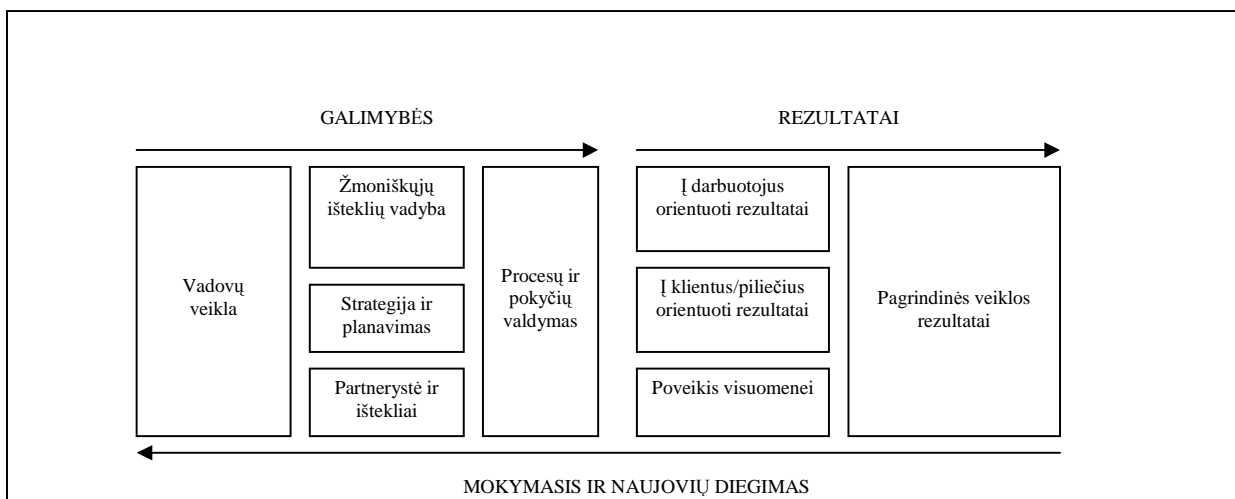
GALIMYBĖS

REZULTATAI

Vadovų veikla

Žmoniškųjų išteklių vadyba

Strategija ir planavimas

Partnerystė ir ištekliai

Procesų ir pokyčių valdymas

Į darbuotojus orientuoti rezultatai

Į klientus/piliečius orientuoti rezultatai

Poveikis visuomenei

Pagrindinės veiklos rezultatai

MOKYMASIS IR NAUJOVIŲ DIEGIMAS